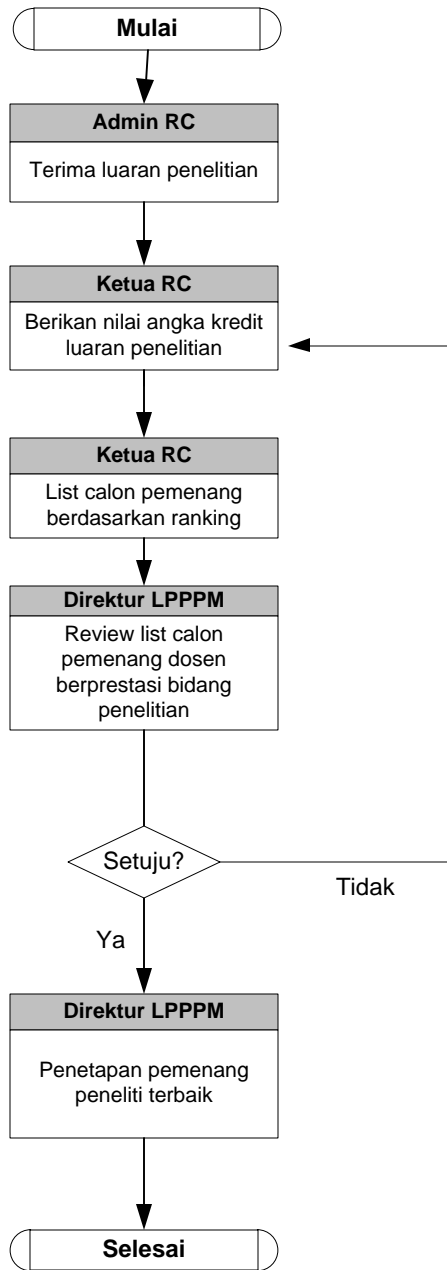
Mulai

Admin RC

Terima luaran penelitian

Ketua RC

Berikan nilai angka kredit luaran penelitian

Ketua RC

List calon pemenang berdasarkan ranking

Direktur LPPPM

Review list calon pemenang dosen berprestasi bidang penelitian

Setuju?

Tidak

Ya

Direktur LPPPM

Penetapan pemenang peneliti terbaik

Selesai